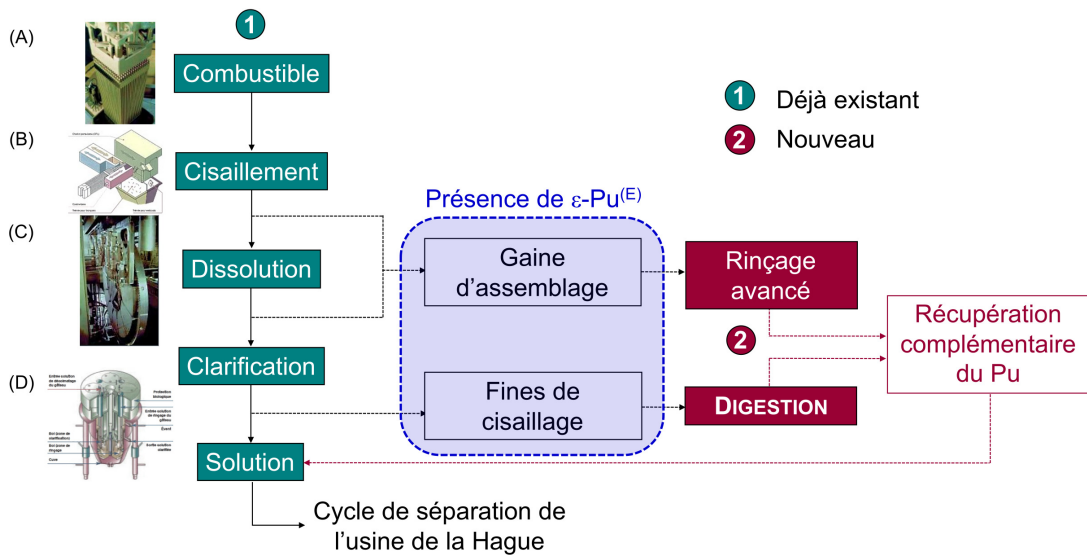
(A)

(B)

(C)

(D)

1

Combustible

Cisaillement

Dissolution

Clarification

Solution

Cycle de séparation de l'usine de la Hague

1 Déjà existant

2 Nouveau

Présence de ε-Pu$^{(E)}$

Gaine d'assemblage

Fines de cisaillage

Rinçage avancé

2

DIGESTION

Récupération complémentaire du Pu